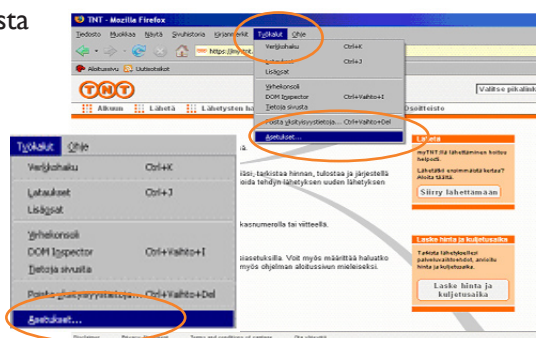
sta

TNT - Mozilla Firefox

Tiedosto Muokkaa Näytä Sivuhistoria Kirjanmerkit Työkalut Ohje

https://my.tnt.

Aloitussivu Uutisotsikot

TNT

Alkuun Lähetä Lähetysten ha

Osoitteisto

Valitse pikalinkki

Verkkohaku Ctrl+K
Lataukset Ctrl+J
Lisäosat
Virhekonsoli
DOM Inspector Ctrl+Vaihto+I
Tietoja sivusta
Poista yksityisyystietoja... Ctrl+Vaihto+Del
Asetukset...

Työkalut Ohje

Verkkohaku Ctrl+K

Lataukset Ctrl+J

Lisäosat

Virhekonsoli

DOM Inspector Ctrl+Vaihto+I

Tietoja sivusta

Poista yksityisyystietoja... Ctrl+Vaihto+Del

Asetukset...

ilisi, tarkistaa hinnan, tulostaa ja järjestellä
eida tehdyn lähetyksen uuden lähetyksen

kasnumerolla tai viitteellä.

iasetuksilla. Voit myös määrittää haluatko
myös ohjelman aloitussivun mieleiseksi.

Lähetä

myTNT.fiä lähettäminen helppoa helpoksi.

Lähetätkö ensimmäistä kertaa? Aloita täältä.

Siirry lähettämään

Laske hinta ja kuljetusaika

Tarkista lähetyksellesi palveluvaihtoehdot, arvioitu hinta ja kuljetusaika.

Laske hinta ja kuljetusaika